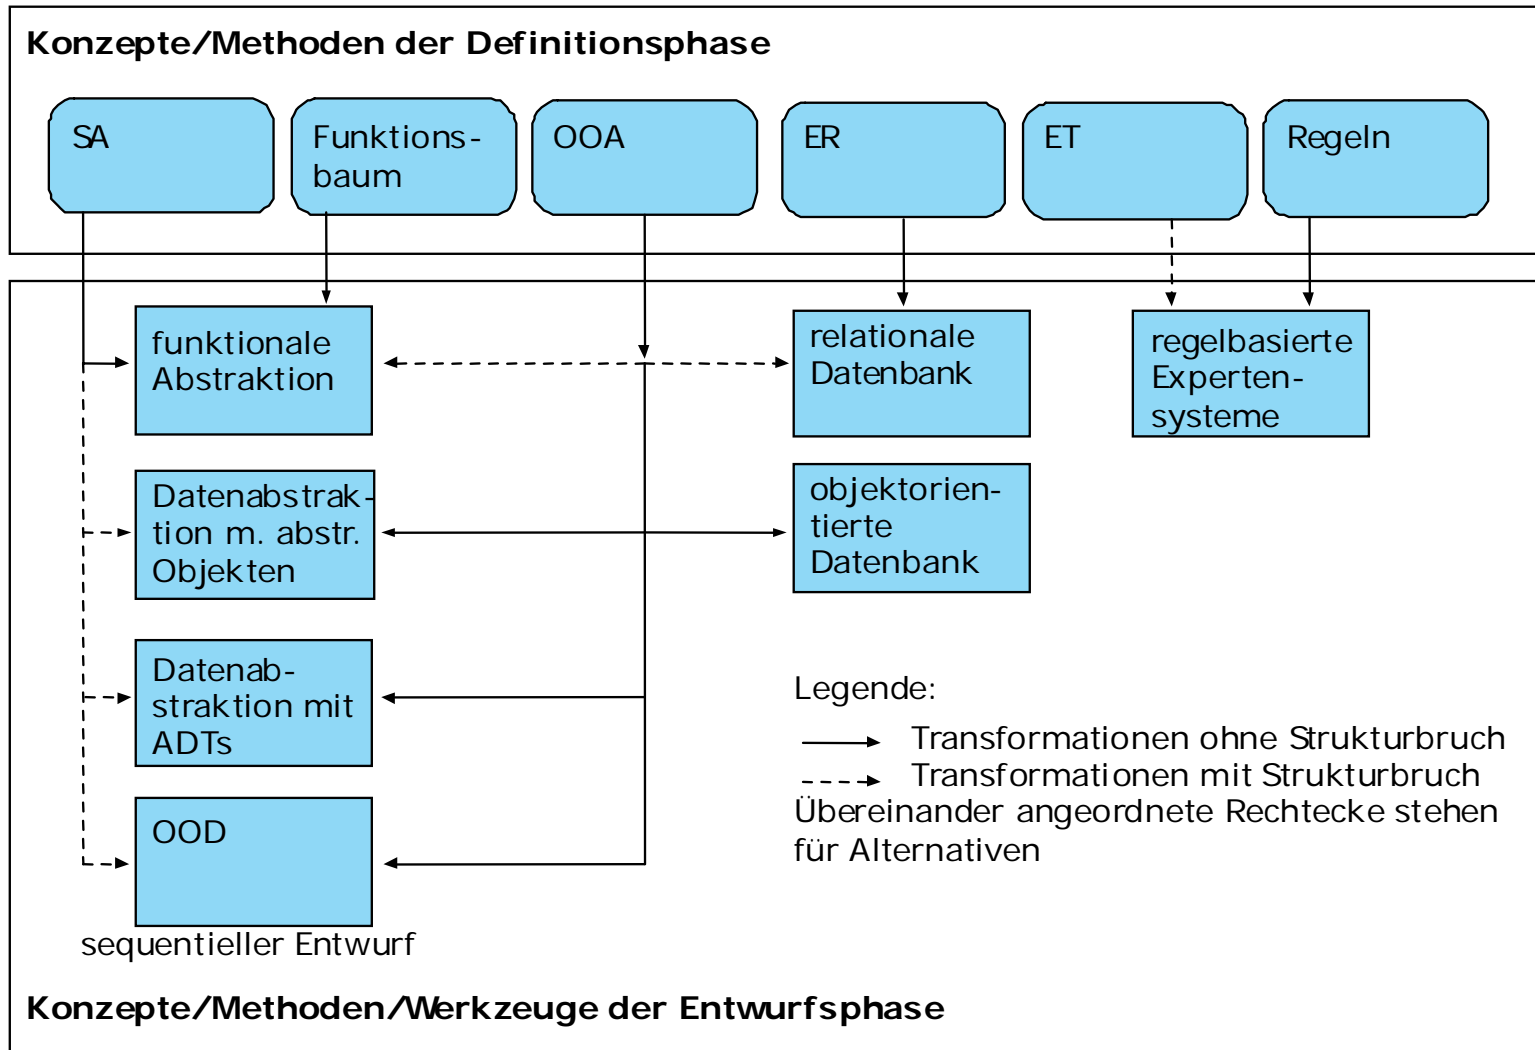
Konzepte/Methoden der Definitionsphase

SA

Funktionsbaum

OOA

ER

ET

Regeln

funktionale Abstraktion

relationale Datenbank

regelbasierte Expertensysteme

Datenabstraktion m. abstr. Objekten

objektorientierte Datenbank

Datenabstraktion mit ADTs

OOD

Legende:

Transformationen ohne Strukturbruch

Transformationen mit Strukturbruch

Übereinander angeordnete Rechtecke stehen für Alternativen

sequentieller Entwurf

Konzepte/Methoden/Werkzeuge der Entwurfsphase